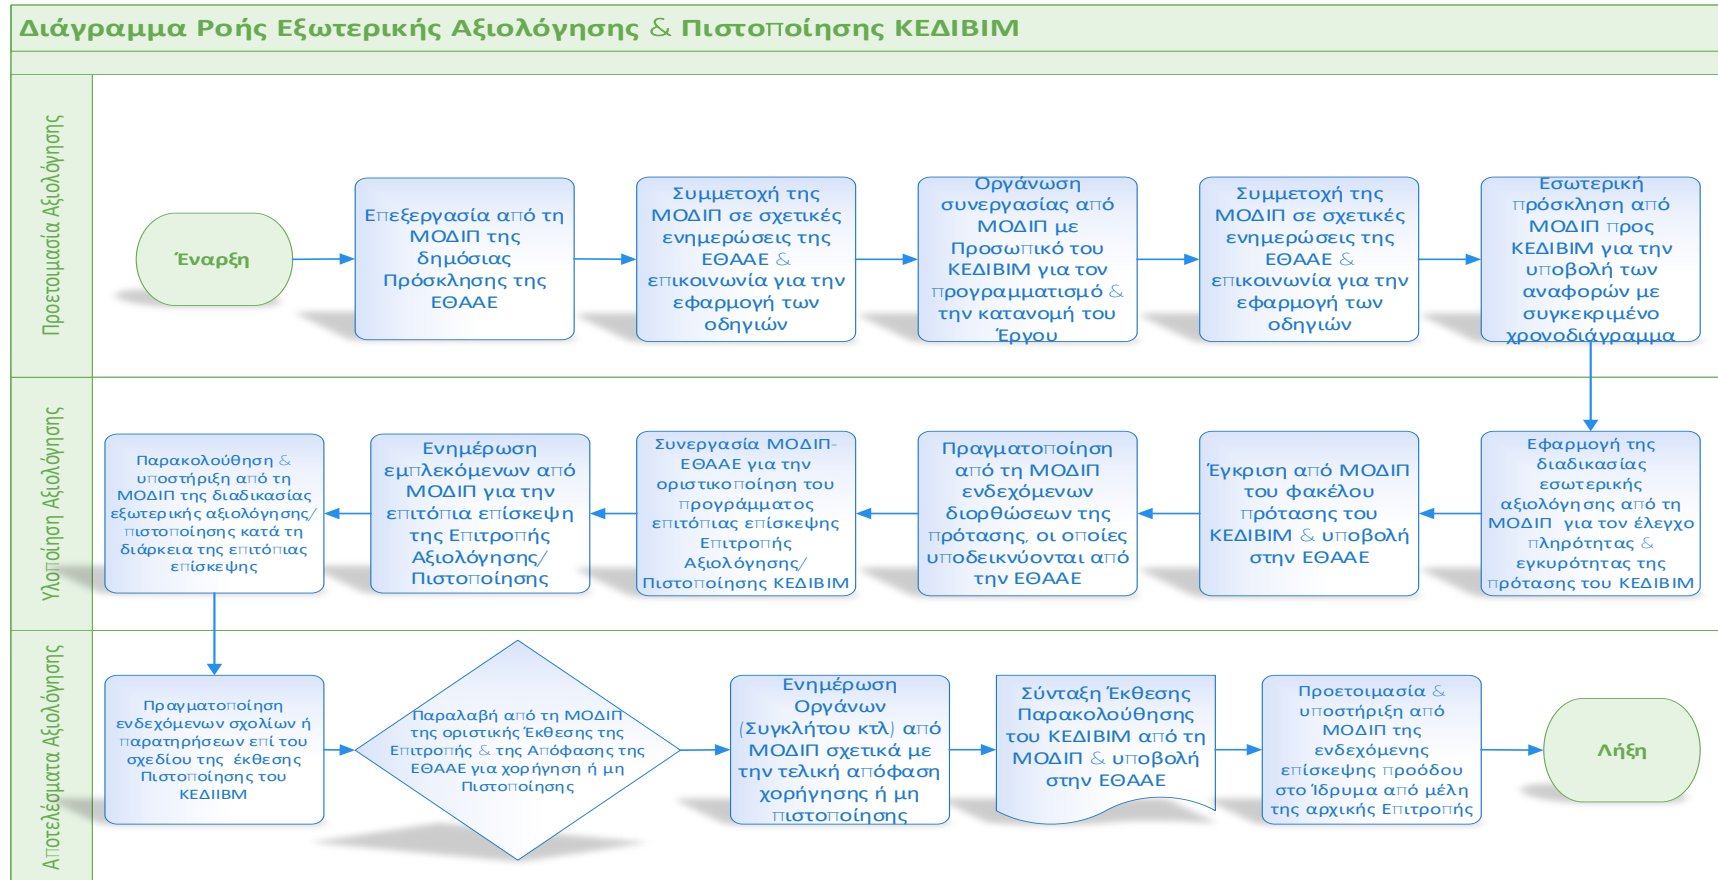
Διάγραμμα Ροής Εξωτερικής Αξιολόγησης & Πιστοποίησης ΚΕΔΙΒΙΜ

Προετοιμασία Αξιολόγησης

Έναρξη

Επεξεργασία από τη ΜΟΔΙΠ της δημόσιας Πρόσκλησης της ΕΘΑΑΕ

Συμμετοχή της ΜΟΔΙΠ σε σχετικές ενημερώσεις της ΕΘΑΑΕ & επικοινωνία για την εφαρμογή των οδηγιών

Οργάνωση συνεργασίας από ΜΟΔΙΠ με Προσωπικό του ΚΕΔΙΒΙΜ για τον προγραμματισμό & την κατανομή του Έργου

Συμμετοχή της ΜΟΔΙΠ σε σχετικές ενημερώσεις της ΕΘΑΑΕ & επικοινωνία για την εφαρμογή των οδηγιών

Εσωτερική πρόσκληση από ΜΟΔΙΠ προς ΚΕΔΙΒΙΜ για την υποβολή των αναφορών με συγκεκριμένο χρονοδιάγραμμα

Υλοποίηση Αξιολόγησης

Εφαρμογή της διαδικασίας εσωτερικής αξιολόγησης από τη ΜΟΔΙΠ για τον έλεγχο πληρότητας & εγκυρότητας της πρότασης του ΚΕΔΙΒΙΜ

Έγκριση από ΜΟΔΙΠ του φακέλου πρότασης του ΚΕΔΙΒΙΜ & υποβολή στην ΕΘΑΑΕ

Πραγματοποίηση από τη ΜΟΔΙΠ ενδεχόμενων διορθώσεων της πρότασης, οι οποίες υποδεικνύονται από την ΕΘΑΑΕ

Συνεργασία ΜΟΔΙΠ-ΕΘΑΑΕ για την οριστικοποίηση του προγράμματος επιτόπιας επίσκεψης Επιτροπής Αξιολόγησης/ Πιστοποίησης ΚΕΔΙΒΙΜ

Ενημέρωση εμπλεκόμενων από ΜΟΔΙΠ για την επιτόπια επίσκεψη της Επιτροπής Αξιολόγησης/ Πιστοποίησης

Παρακολούθηση & υποστήριξη από τη ΜΟΔΙΠ της διαδικασίας εξωτερικής αξιολόγησης/ πιστοποίησης κατά τη διάρκεια της επιτόπιας επίσκεψης

Αποτελέσματα Αξιολόγησης

Πραγματοποίηση ενδεχόμενων σχολίων ή παρατηρήσεων επί του σχεδίου της έκθεσης Πιστοποίησης του ΚΕΔΙΙΒΜ

Παραλαβή από τη ΜΟΔΙΠ της οριστικής Έκθεσης της Επιτροπής & της Απόφασης της ΕΘΑΑΕ για χορήγηση ή μη Πιστοποίησης

Ενημέρωση Οργάνων (Συγκλήτου κτλ) από ΜΟΔΙΠ σχετικά με την τελική απόφαση χορήγησης ή μη πιστοποίησης

Σύνταξη Έκθεσης Παρακολούθησης του ΚΕΔΙΒΙΜ από τη ΜΟΔΙΠ & υποβολή στην ΕΘΑΑΕ

Προετοιμασία & υποστήριξη από ΜΟΔΙΠ της ενδεχόμενης επίσκεψης προόδου στο Ίδρυμα από μέλη της αρχικής Επιτροπής

Λήξη